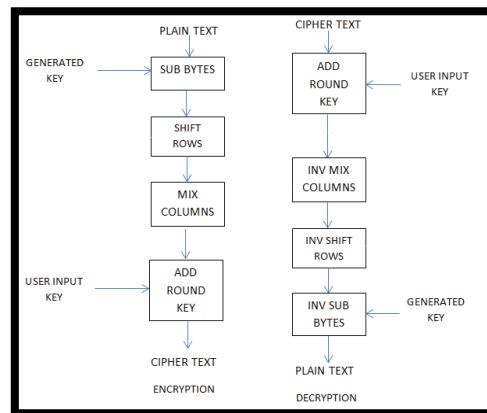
PLAIN TEXT

GENERATED KEY

SUB BYTES

SHIFT ROWS

MIX COLUMNS

USER INPUT KEY

ADD ROUND KEY

CIPHER TEXT

ENCRYPTION

CIPHER TEXT

ADD ROUND KEY

USER INPUT KEY

INV MIX COLUMNS

INV SHIFT ROWS

INV SUB BYTES

GENERATED KEY

PLAIN TEXT

DECRYPTION